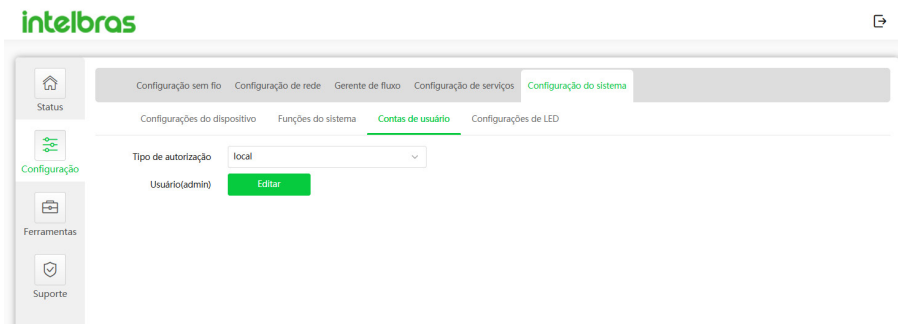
intelbras

Status

Configuração

Ferramentas

Suporte

Configuração sem fio Configuração de rede Gerente de fluxo Configuração de serviços Configuração do sistema

Configurações do dispositivo Funções do sistema Contas de usuário Configurações de LED

Tipo de autorização local

Usuário(admin) Editar